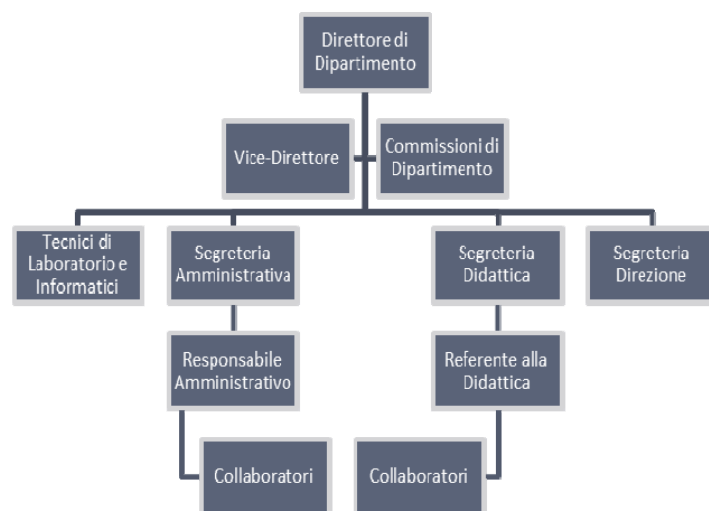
Direttore di Dipartimento

Vice-Direttore

Commissioni di Dipartimento

Tecnici di Laboratorio e Informatici

Segreteria Amministrativa

Segreteria Didattica

Segreteria Direzione

Responsabile Amministrativo

Referente alla Didattica

Collaboratori

Collaboratori